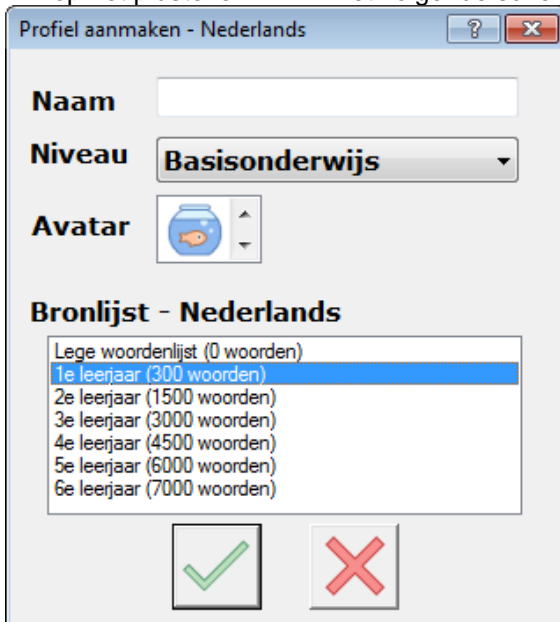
Profiel aanmaken - Nederlands

?

Naam

Niveau Basisonderwijs

Avatar

Bronlijst - Nederlands

Lege woordenlijst (0 woorden)
1e leerjaar (300 woorden)
2e leerjaar (1500 woorden)
3e leerjaar (3000 woorden)
4e leerjaar (4500 woorden)
5e leerjaar (6000 woorden)
6e leerjaar (7000 woorden)